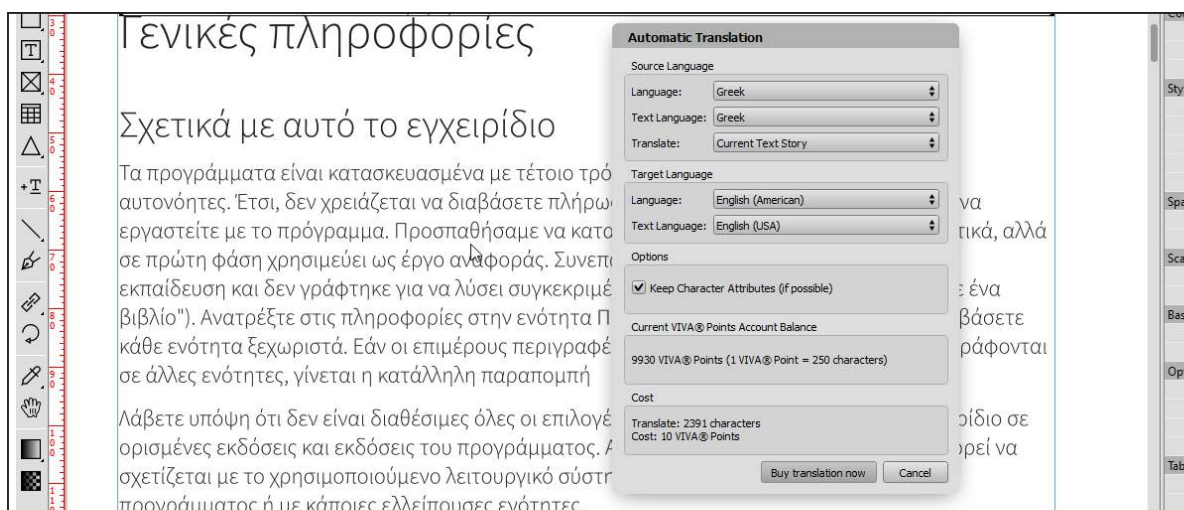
Γενικές πληροφορίες

Σχετικά με αυτό το εγχειρίδιο

Τα προγράμματα είναι κατασκευασμένα με τέτοιο τρόπ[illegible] αυτονόητες. Έτσι, δεν χρειάζεται να διαβάσετε πλήρω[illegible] να εργαστείτε με το πρόγραμμα. Προσπαθήσαμε να κατα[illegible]τικά, αλλά σε πρώτη φάση χρησιμεύει ως έργο αναφοράς. Συνεπ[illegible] εκπαίδευση και δεν γράφτηκε για να λύσει συγκεκριμέ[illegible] ένα βιβλίο"). Ανατρέξτε στις πληροφορίες στην ενότητα Π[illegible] βάσετε κάθε ενότητα ξεχωριστά. Εάν οι επιμέρους περιγραφέ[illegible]ράφονται σε άλλες ενότητες, γίνεται η κατάλληλη παραπομπή

Λάβετε υπόψη ότι δεν είναι διαθέσιμες όλες οι επιλογέ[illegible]ρίδιο σε ορισμένες εκδόσεις και εκδόσεις του προγράμματος. Α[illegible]ρεί να σχετίζεται με το χρησιμοποιούμενο λειτουργικό σύστη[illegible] προγράμματος ή με κάποιες ελλείπουσες ενότητες

Automatic Translation

Source Language
Language: Greek
Text Language: Greek
Translate: Current Text Story

Target Language
Language: English (American)
Text Language: English (USA)

Options
Keep Character Attributes (if possible)

Current VIVA® Points Account Balance
9930 VIVA® Points (1 VIVA® Point = 250 characters)

Cost
Translate: 2391 characters
Cost: 10 VIVA® Points

Buy translation now
Cancel

Sty
Spa
Sca
Bas
Op
Tab